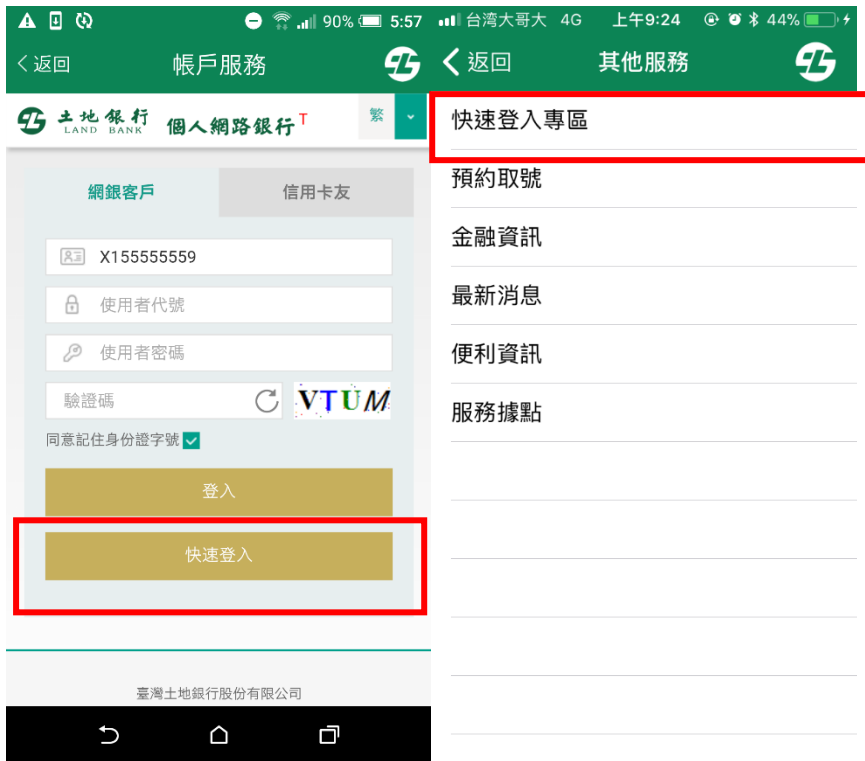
90% 5:57
台湾大哥大 4G 上午9:24 44%

〈返回 帳戶服務

土地銀行 LAND BANK 個人網路銀行T

繁

網銀客戶 信用卡友

X155555559

使用者代號

使用者密碼

驗證碼 VTUM

同意記住身份證字號

登入

快速登入

臺灣土地銀行股份有限公司

〈返回 其他服務

快速登入專區

預約取號

金融資訊

最新消息

便利資訊

服務據點